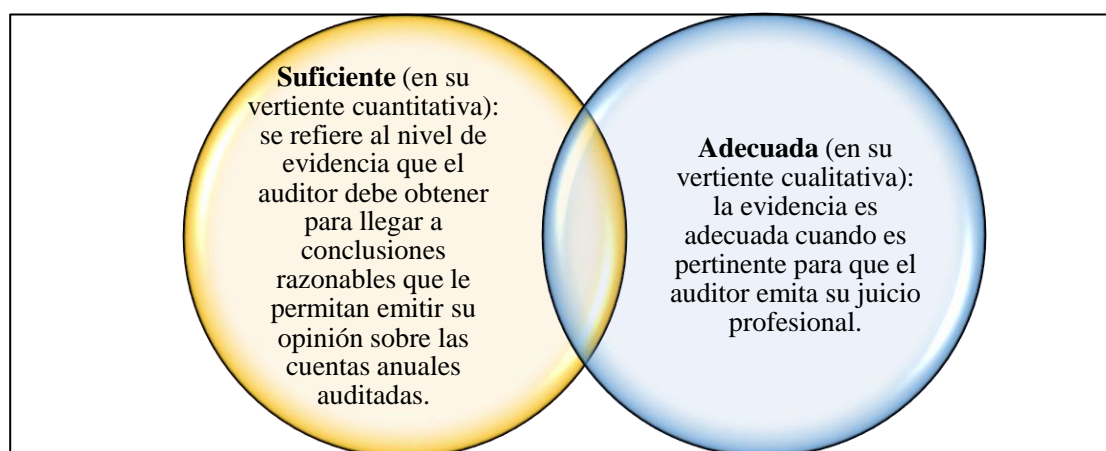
**Suficiente** (en su vertiente cuantitativa): se refiere al nivel de evidencia que el auditor debe obtener para llegar a conclusiones razonables que le permitan emitir su opinión sobre las cuentas anuales auditadas.

**Adecuada** (en su vertiente cualitativa): la evidencia es adecuada cuando es pertinente para que el auditor emita su juicio profesional.